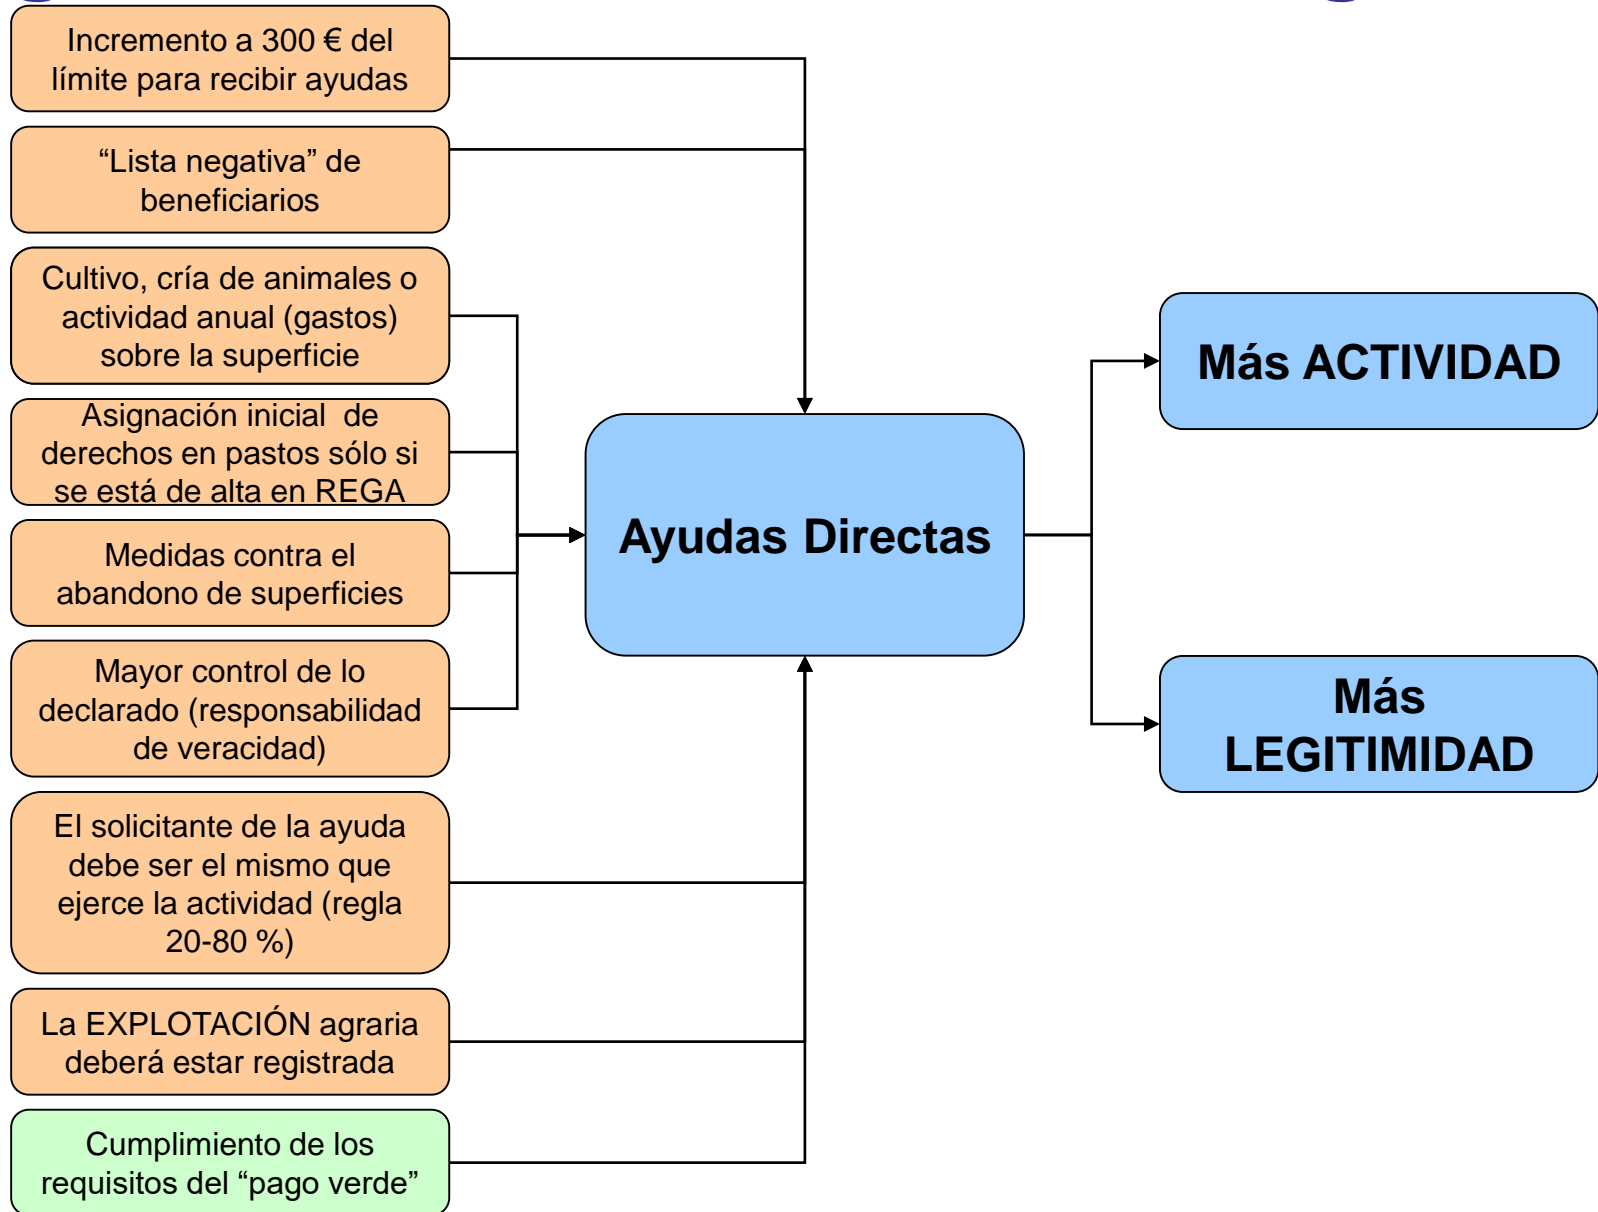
Incremento a 300 € del límite para recibir ayudas

“Lista negativa” de beneficiarios

Cultivo, cría de animales o actividad anual (gastos) sobre la superficie

Asignación inicial de derechos en pastos sólo si se está de alta en REGA

Medidas contra el abandono de superficies

Mayor control de lo declarado (responsabilidad de veracidad)

El solicitante de la ayuda debe ser el mismo que ejerce la actividad (regla 20-80 %)

La EXPLOTACIÓN agraria deberá estar registrada

Cumplimiento de los requisitos del “pago verde”

Ayudas Directas

Más ACTIVIDAD

Más LEGITIMIDAD